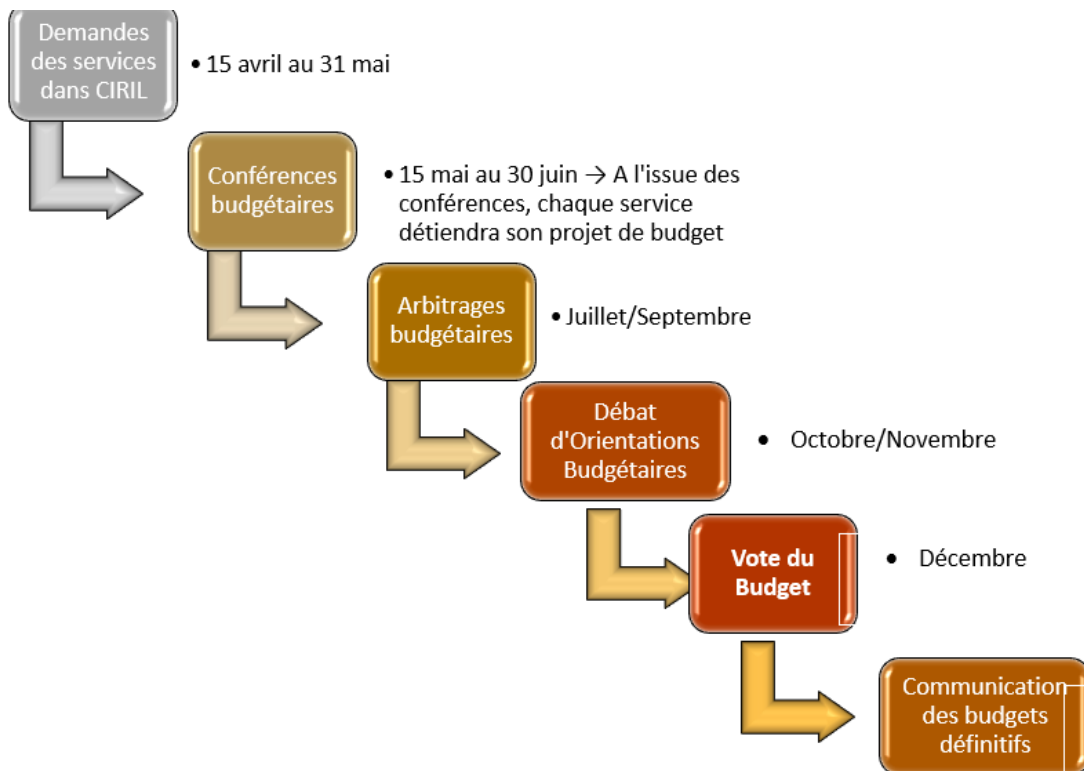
Demandes des services dans CIRIL

• 15 avril au 31 mai

Conférences budgétaires

• 15 mai au 30 juin → A l'issue des conférences, chaque service détiendra son projet de budget

Arbitrages budgétaires

• Juillet/Septembre

Débat d'Orientations Budgétaires

• Octobre/Novembre

Vote du Budget

• Décembre

Communication des budgets définitifs